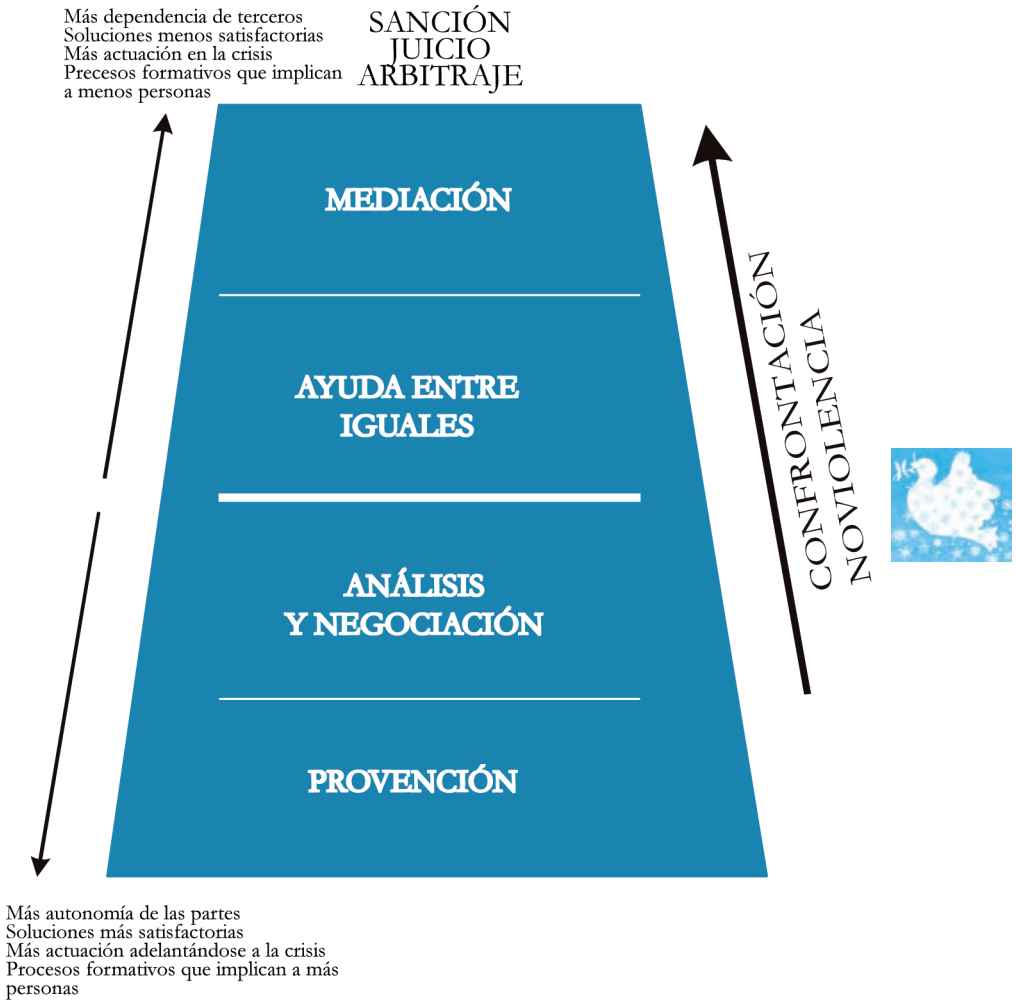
Más dependencia de terceros
Soluciones menos satisfactorias
Más actuación en la crisis
Precesos formativos que implican a menos personas

SANCIÓN
JUICIO
ARBITRAJE

MEDIACIÓN

AYUDA ENTRE IGUALES

ANÁLISIS Y NEGOCIACIÓN

PROVENCIÓN

CONFRONTACIÓN
NOVIOLENCIA

Más autonomía de las partes
Soluciones más satisfactorias
Más actuación adelantándose a la crisis
Procesos formativos que implican a más personas